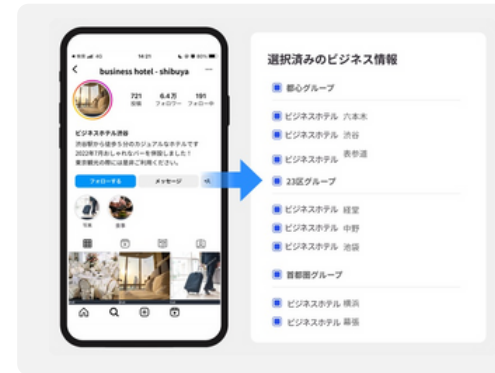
14:21

business hotel - shibuya

721
投稿

6.4万
フォロワー

191
フォロー中

ビジネスホテル渋谷
渋谷駅から徒歩5分のカジュアルなホテルです
2022年7月おしゃれなバーを併設しました！
東京観光の際は是非ご利用ください。

フォローする

メッセージ

写真

客室

選択済みのビジネス情報

都心グループ

ビジネスホテル 六本木

ビジネスホテル 渋谷

ビジネスホテル 表参道

23区グループ

ビジネスホテル 経堂

ビジネスホテル 中野

ビジネスホテル 池袋

首都圏グループ

ビジネスホテル 横浜

ビジネスホテル 幕張